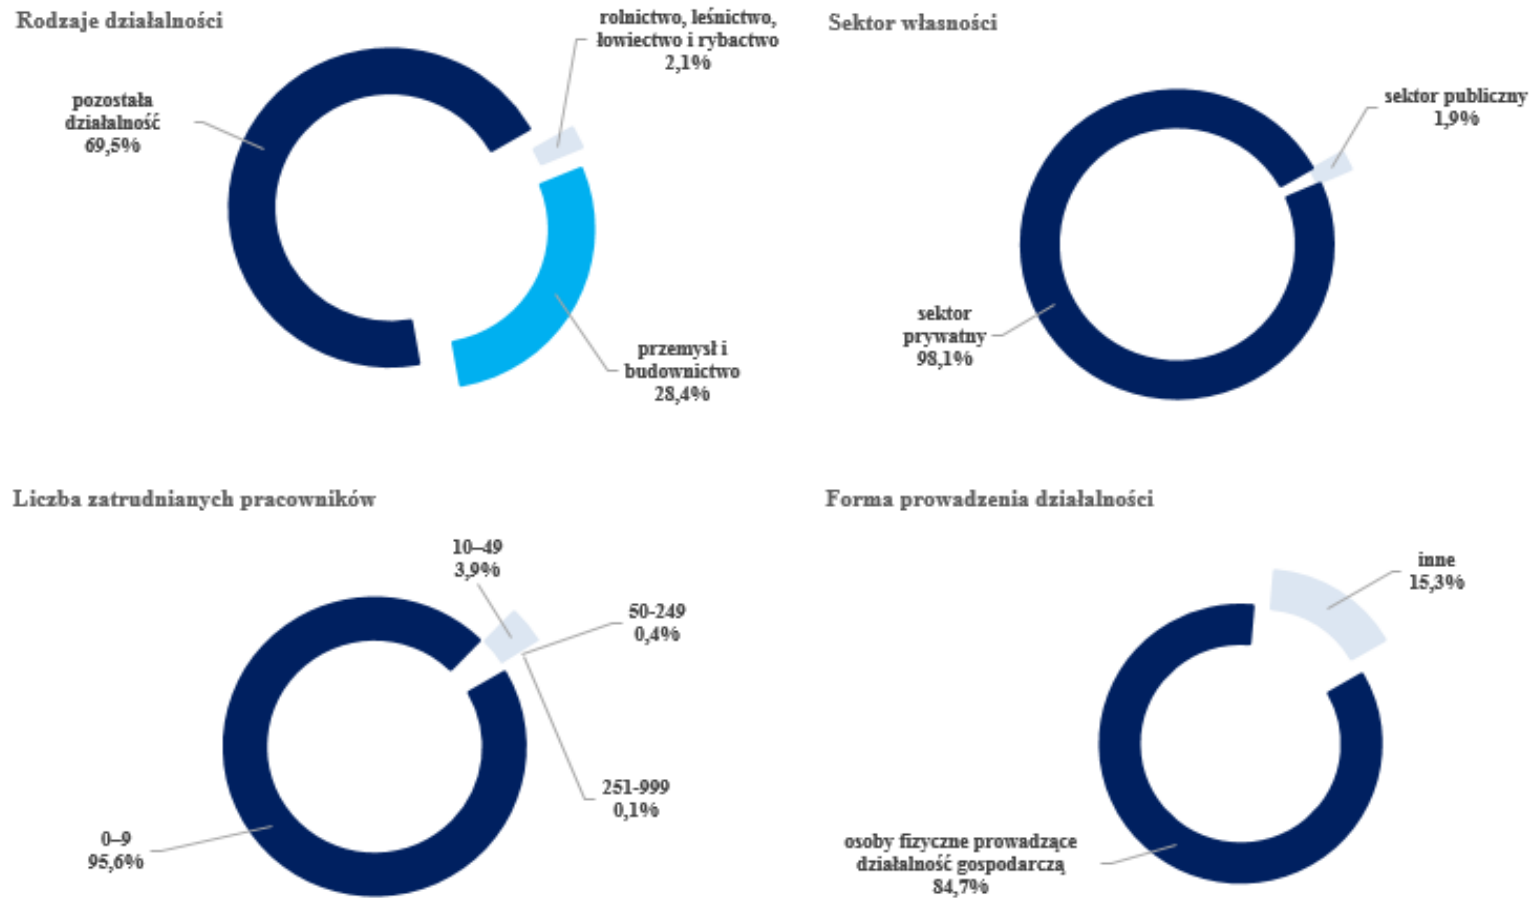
Rodzaje działalności

rolnictwo, leśnictwo, łowiectwo i rybactwo 2,1%

pozostała działalność 69,5%

przemysł i budownictwo 28,4%

Sektor własności

sektor publiczny 1,9%

sektor prywatny 98,1%

Liczba zatrudnianych pracowników

10–49 3,9%

50-249 0,4%

251-999 0,1%

0–9 95,6%

Forma prowadzenia działalności

inne 15,3%

osoby fizyczne prowadzące działalność gospodarczą 84,7%